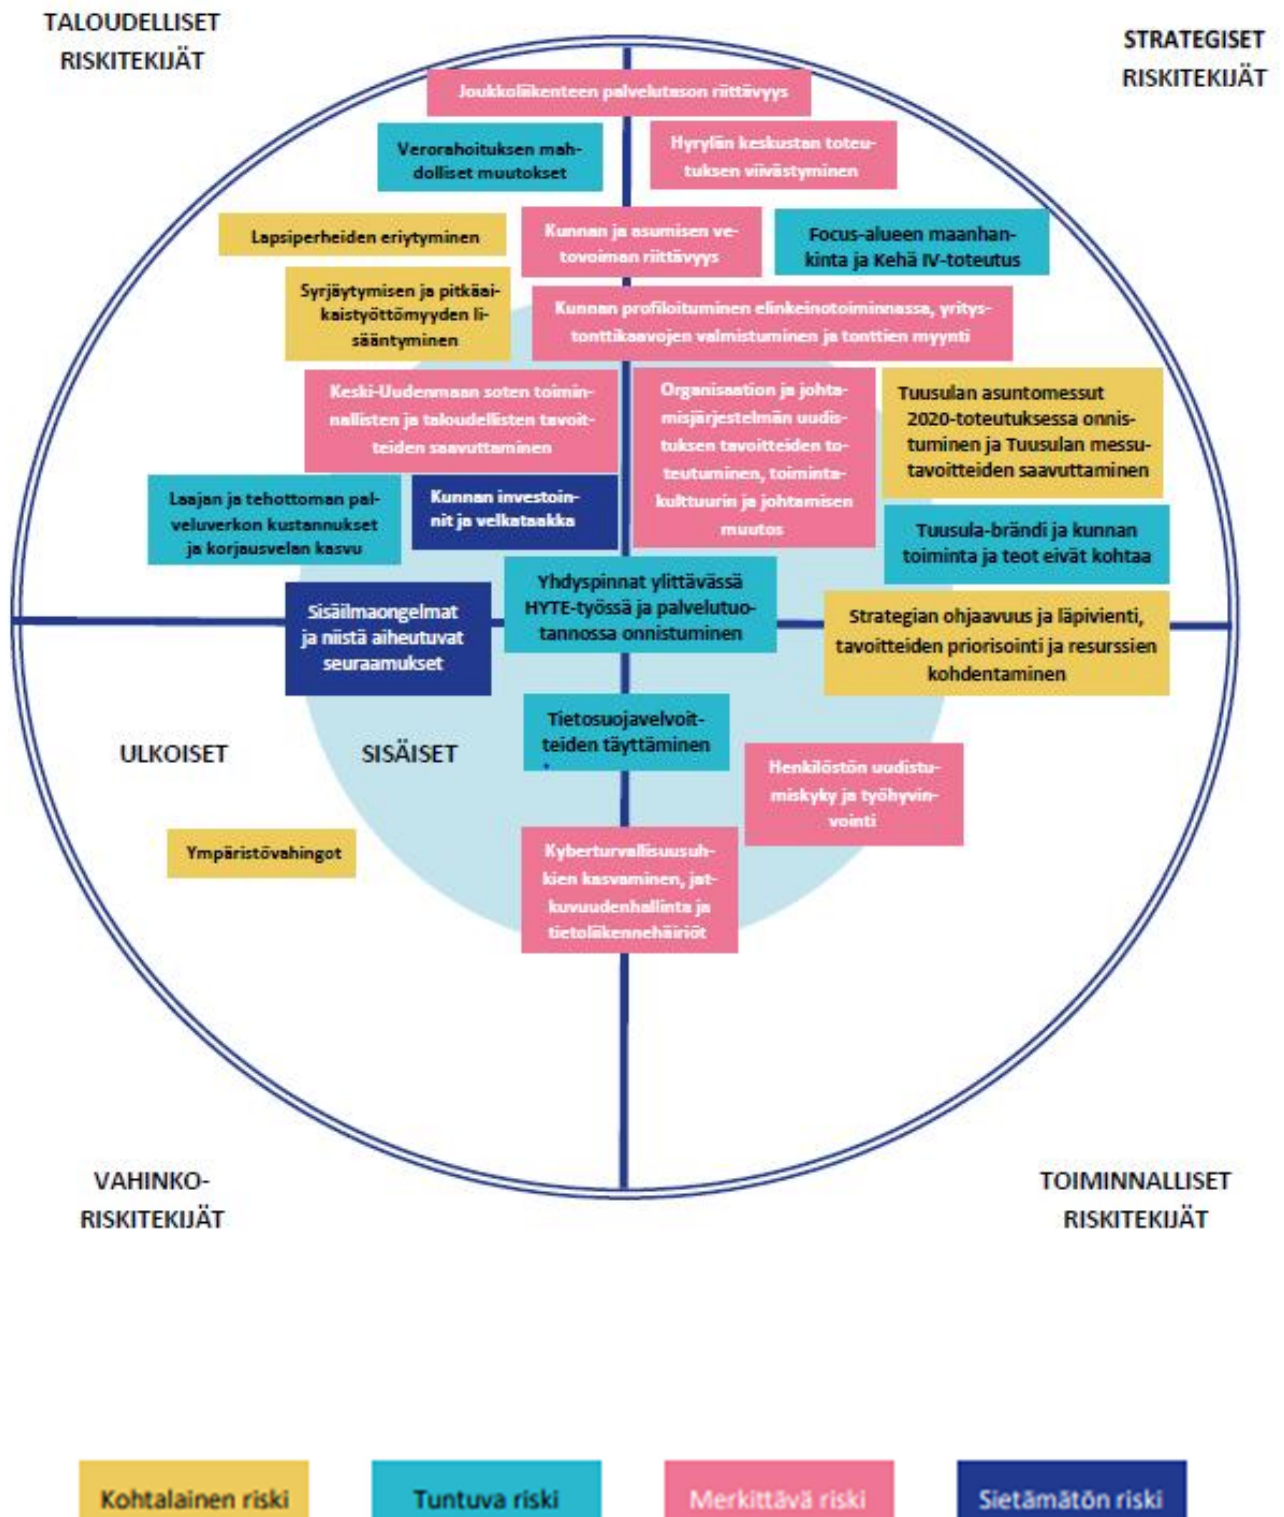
TALOUDELLISET RISKITEKIJÄT

STRATEGISET RISKITEKIJÄT

Joukkoliikenteen palvelutason riittävyys

Verorahoituksen mahdolliset muutokset

Hyrylän keskustan toteutuksen viivästyminen

Lapsiperheiden eriytyminen

Kunnan ja asumisen vetovoiman riittävyys

Focus-alueen maanhankinta ja Kehä IV-toteutus

Syrjäytymisen ja pitkäaikaistyöttömyyden lisääntyminen

Kunnan profiloituminen elinkeinotoiminnassa, yritystonttikaavojen valmistuminen ja tonttien myynti

Keski-Uudenmaan soten toiminnallisten ja taloudellisten tavoitteiden saavuttaminen

Organisaation ja johtamisjärjestelmän uudistuksen tavoitteiden toteutuminen, toimintakulttuurin ja johtamisen muutos

Tuusulan asuntomessut 2020-toteutuksessa onnistuminen ja Tuusulan messutavoitteiden saavuttaminen

Laajan ja tehottoman palveluverkon kustannukset ja korjausvelan kasvu

Kunnan investoinnit ja velkataakka

Tuusula-brändi ja kunnan toiminta ja teot eivät kohtaa

Yhdyspinnat ylittävässä HYTE-työssä ja palvelutuotannossa onnistuminen

Sisäilmaongelmat ja niistä aiheutuvat seuraamukset

Strategian ohjaavuus ja läpivienti, tavoitteiden priorisointi ja resurssien kohdentaminen

Tietosuojavelvoitteiden täyttäminen

ULKOISET

SISÄISET

Henkilöstön uudistumiskyky ja työhyvinvointi

Ympäristövahingot

Kyberturvallisuusuhkien kasvaminen, jatkuvuudenhallinta ja tietoliikennehäiriöt

VAHINKO-RISKITEKIJÄT

TOIMINNALLISET RISKITEKIJÄT

Kohtalainen riski

Tuntuva riski

Merkittävä riski

Sietämätön riski